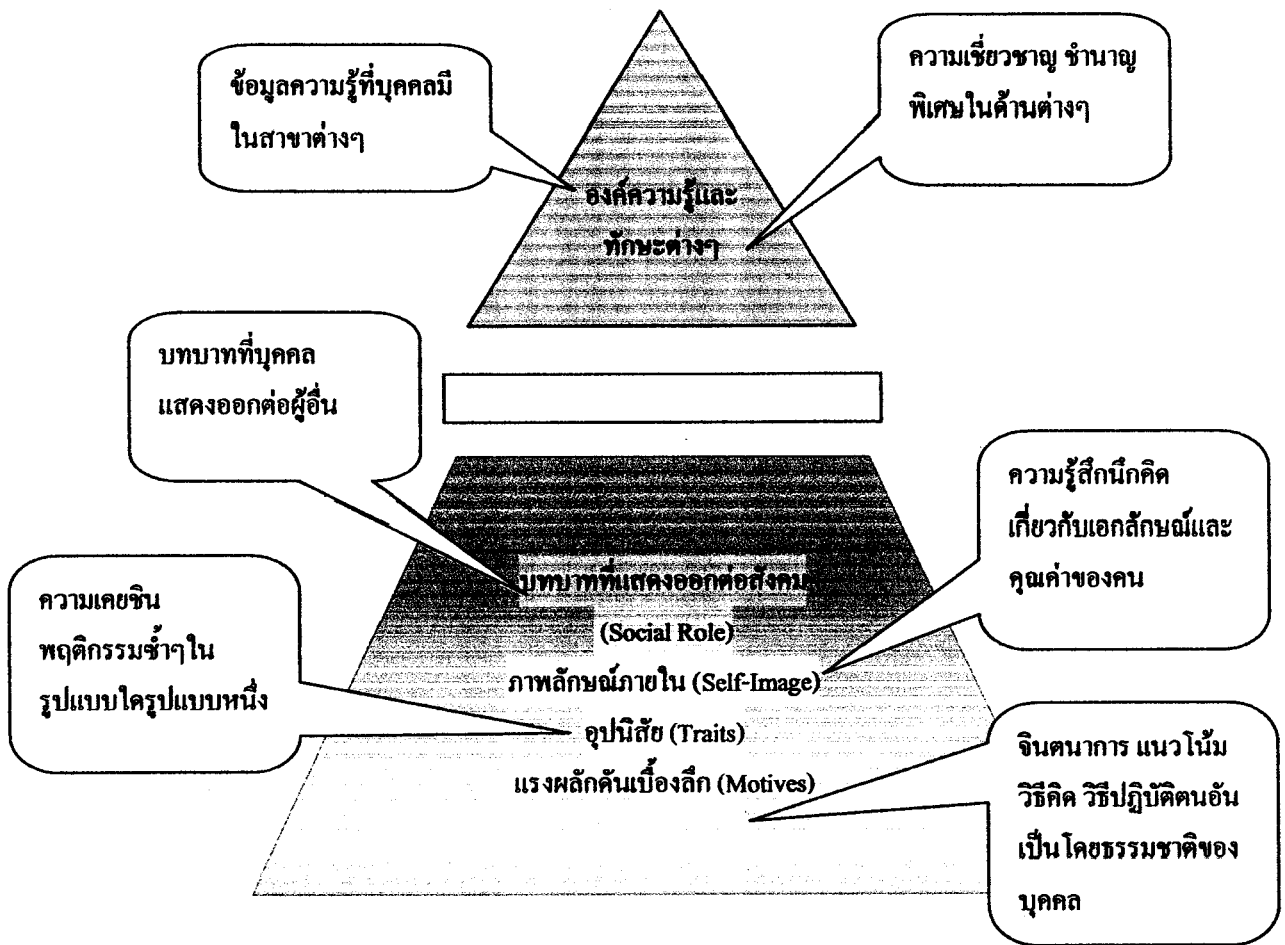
ข้อมูลความรู้ที่บุคคลมี ในสาขาต่างๆ

ความเชี่ยวชาญ ชำนาญ พิเศษในด้านต่างๆ

องค์ความรู้และ ทักษะต่างๆ

บทบาทที่บุคคล แสดงออกต่อผู้อื่น

ความรู้สึกนึกคิด เกี่ยวกับเอกลักษณ์และ คุณค่าของคน

ความเคยชิน พฤติกรรมซ้ำๆใน รูปแบบใดรูปแบบหนึ่ง

บทบาทที่แสดงออกต่อสังคม (Social Role)

ภาพลักษณ์ภายใน (Self-Image)

อุปนิสัย (Traits)

แรงผลักดันเบื้องลึก (Motives)

จินตนาการ แนวโน้ม วิธีคิด วิธีปฏิบัติตนอัน เป็นโดยธรรมชาติของ บุคคล